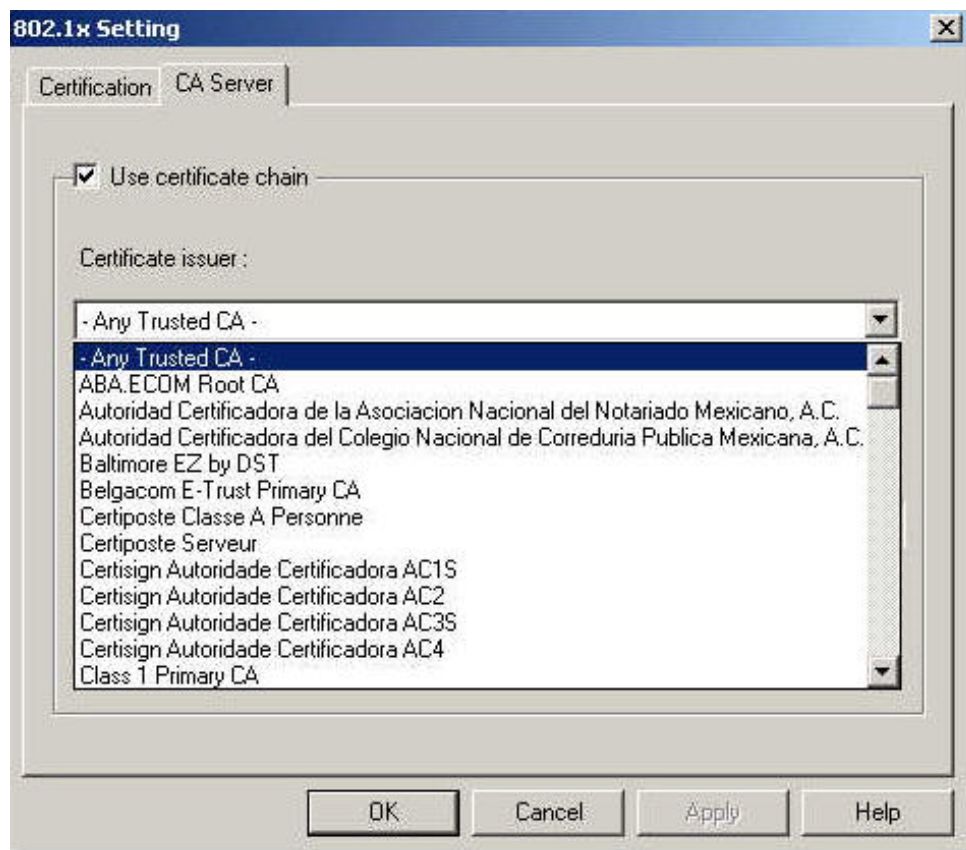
802.1x Setting

Certification | CA Server

Use certificate chain

Certificate issuer :

- Any Trusted CA -

- Any Trusted CA -
ABA.ECOM Root CA
Autoridad Certificadora de la Asociacion Nacional del Notariado Mexicano, A.C.
Autoridad Certificadora del Colegio Nacional de Correduria Publica Mexicana, A.C.
Baltimore EZ by DST
Belgacom E-Trust Primary CA
Certiposte Classe A Personne
Certiposte Serveur
Certisign Autoridade Certificadora AC1S
Certisign Autoridade Certificadora AC2
Certisign Autoridade Certificadora AC3S
Certisign Autoridade Certificadora AC4
Class 1 Primary CA

OK | Cancel | Apply | Help